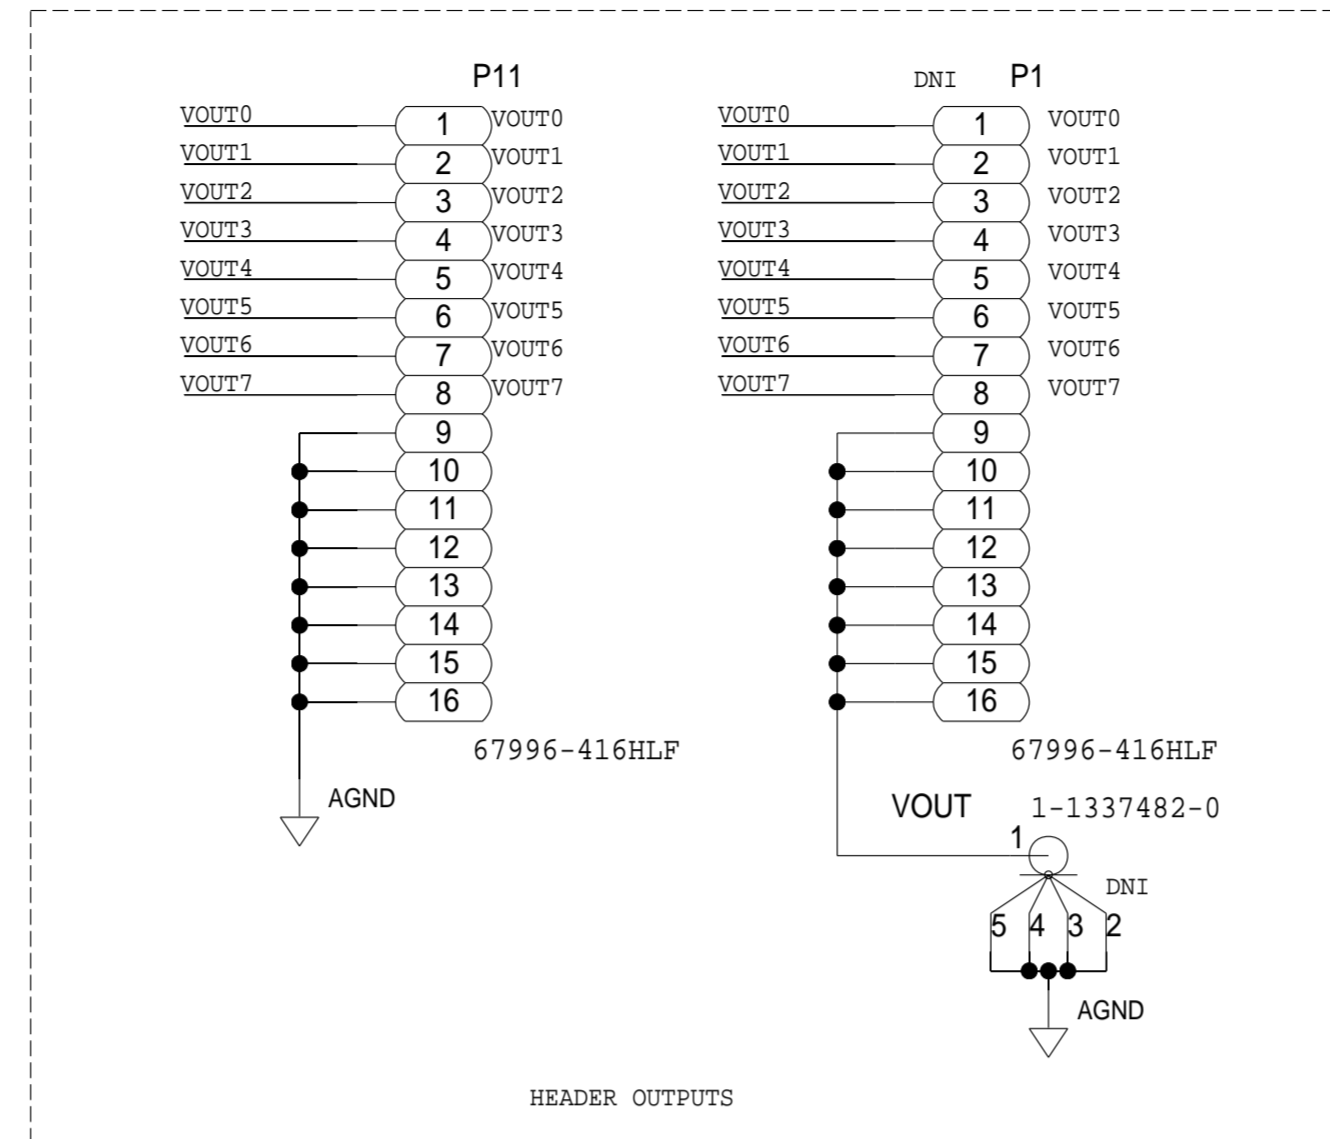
P11

VOUT0 1 VOUT0
VOUT1 2 VOUT1
VOUT2 3 VOUT2
VOUT3 4 VOUT3
VOUT4 5 VOUT4
VOUT5 6 VOUT5
VOUT6 7 VOUT6
VOUT7 8 VOUT7
9
10
11
12
13
14
15
16

67996-416HLF

AGND

DNI P1

VOUT0 1 VOUT0
VOUT1 2 VOUT1
VOUT2 3 VOUT2
VOUT3 4 VOUT3
VOUT4 5 VOUT4
VOUT5 6 VOUT5
VOUT6 7 VOUT6
VOUT7 8 VOUT7
9
10
11
12
13
14
15
16

67996-416HLF

VOUT 1-1337482-0

1

DNI

5 4 3 2

AGND

HEADER OUTPUTS